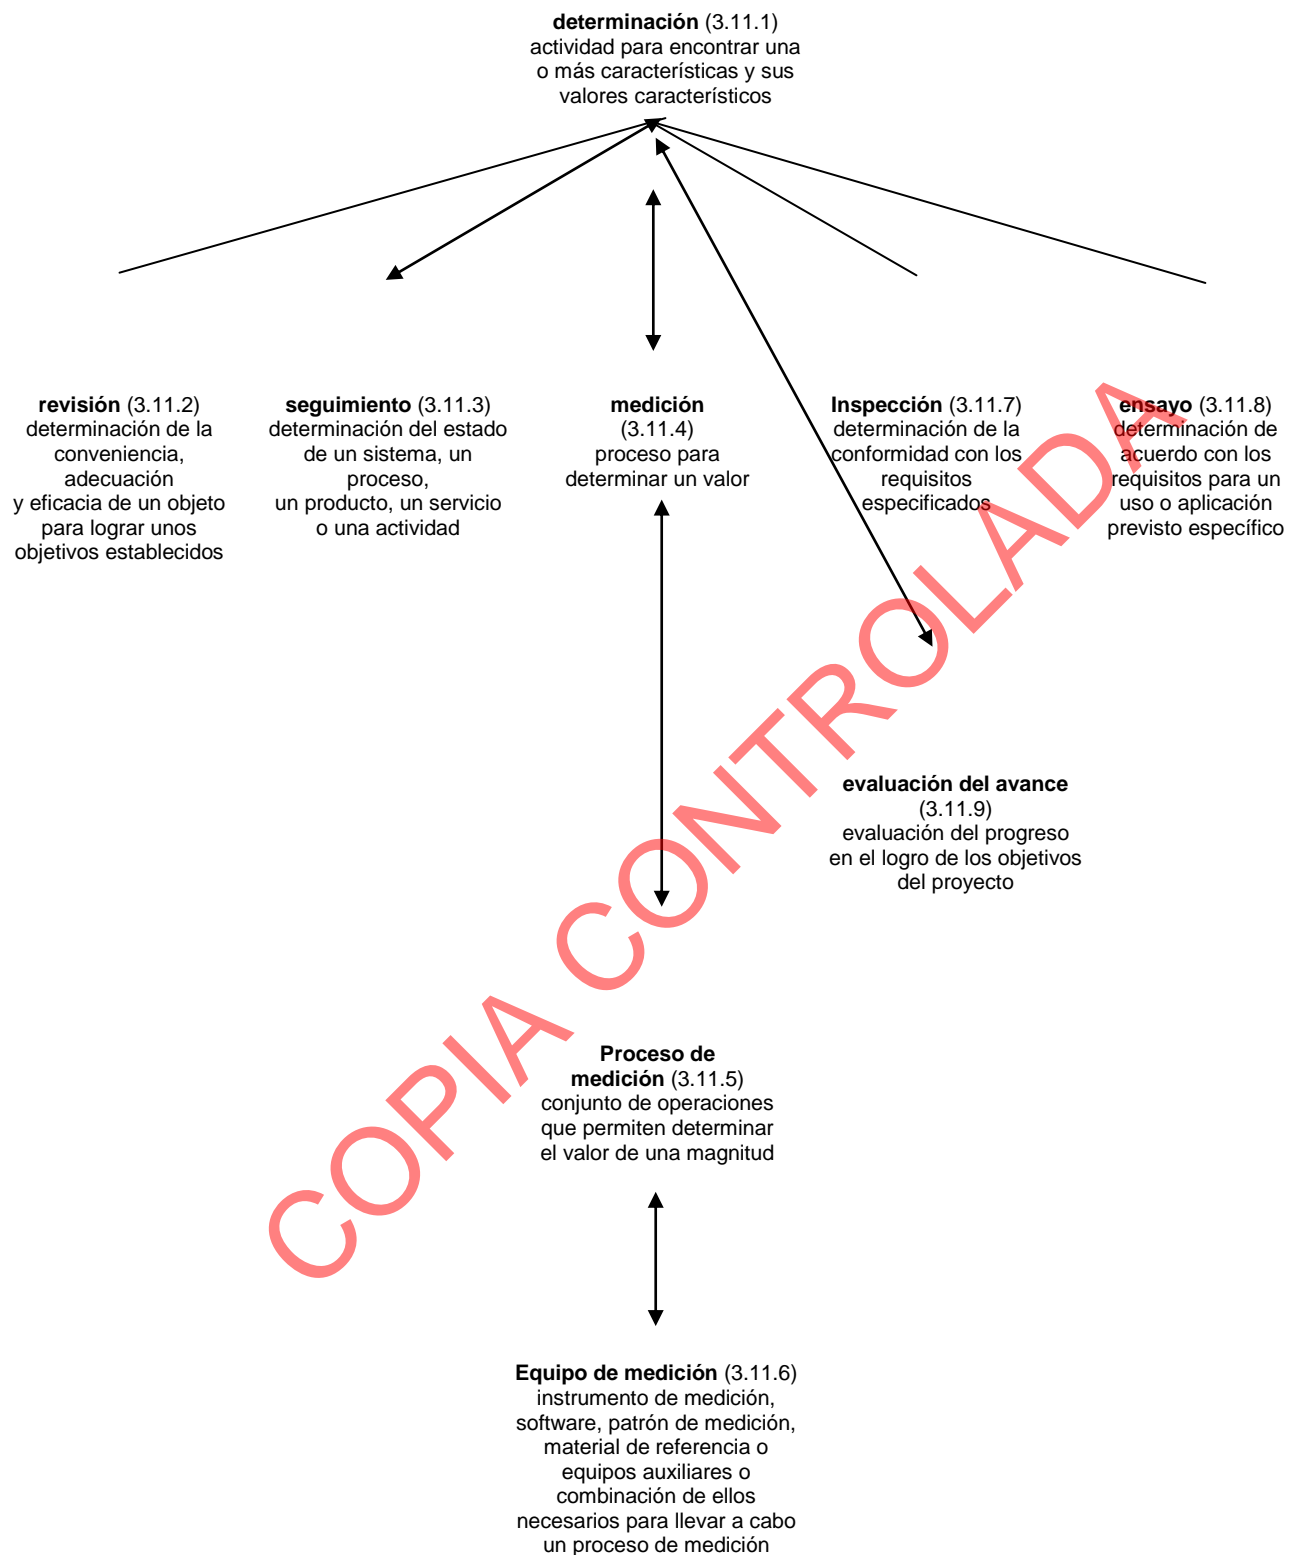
**determinación** (3.11.1)
actividad para encontrar una o más características y sus valores característicos

**revisión** (3.11.2)
determinación de la conveniencia, adecuación y eficacia de un objeto para lograr unos objetivos establecidos

**seguimiento** (3.11.3)
determinación del estado de un sistema, un proceso, un producto, un servicio o una actividad

**medición** (3.11.4)
proceso para determinar un valor

**Inspección** (3.11.7)
determinación de la conformidad con los requisitos especificados

**ensayo** (3.11.8)
determinación de acuerdo con los requisitos para un uso o aplicación previsto específico

**evaluación del avance** (3.11.9)
evaluación del progreso en el logro de los objetivos del proyecto

**Proceso de medición** (3.11.5)
conjunto de operaciones que permiten determinar el valor de una magnitud

**Equipo de medición** (3.11.6)
instrumento de medición, software, patrón de medición, material de referencia o equipos auxiliares o combinación de ellos necesarios para llevar a cabo un proceso de medición

COPIA CONTROLADA